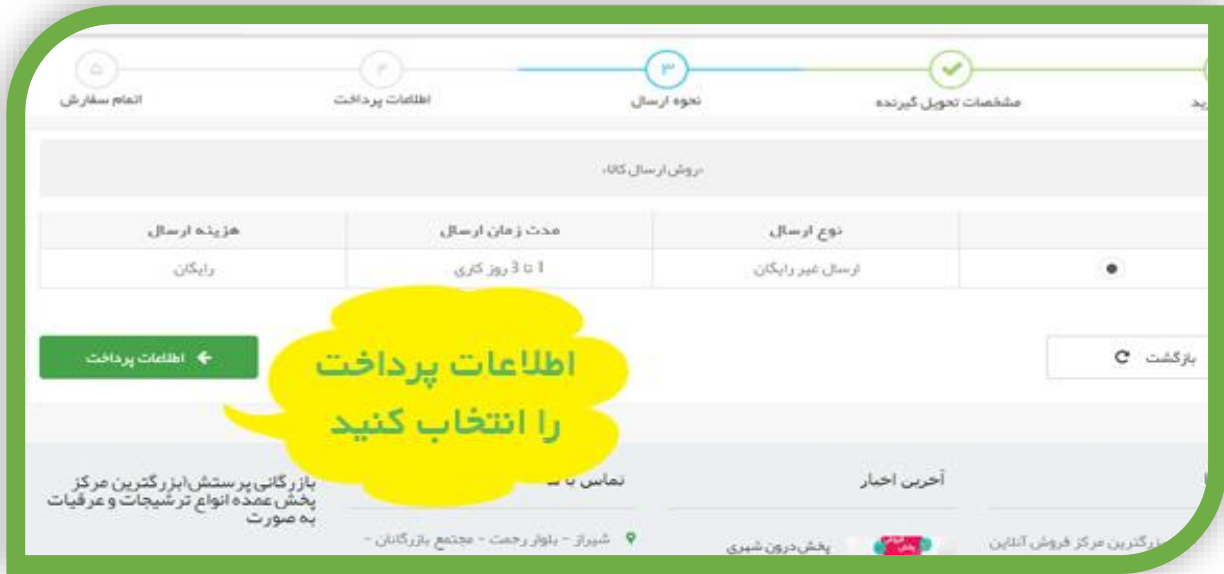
ید
مشخصات تحویل گیرنده
۳
نحوه ارسال
۴
اطلاعات پرداخت
۵
اتمام سفارش

«روش ارسال کالا»

| | نوع ارسال | مدت زمان ارسال | هزینه ارسال |
|---|---|---|---|
| ● | ارسال غیر رایگان | 1 تا 3 روز کاری | رایگان |

بازگشت
اطلاعات پرداخت

اطلاعات پرداخت را انتخاب کنید

آخرین اخبار
تماس با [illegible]
بازرگانی پرستش(بزرگترین مرکز پخش عمده انواع ترشیجات و عرقیات به صورت
بزرگترین مرکز فروش آنلاین
پخش درون شهری
شیراز - بلوار رحمت - مجتمع بازرگانان -